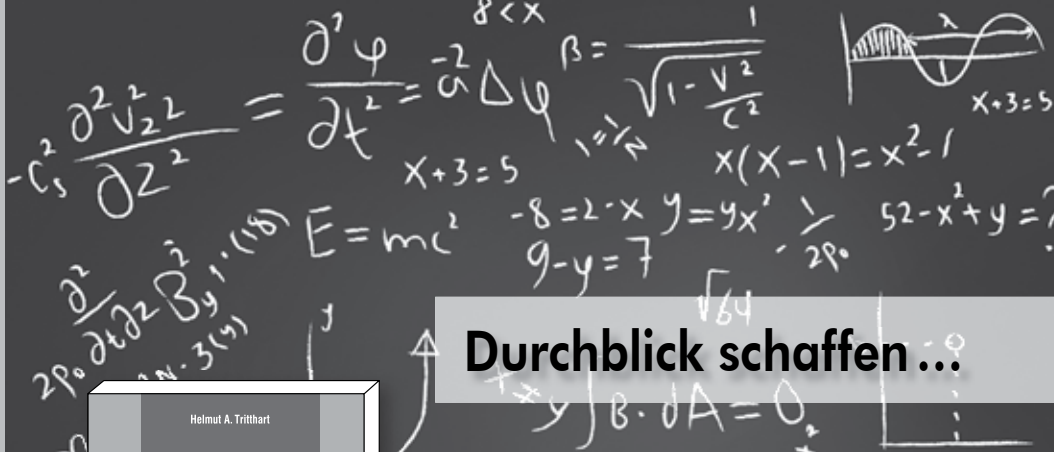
$-C_s^2 \frac{\partial^2 v_z^2}{\partial z^2} = \frac{\partial^2 \varphi}{\partial t^2} = a^{-2} \Delta \varphi$

$\delta < x$

$\beta = \frac{1}{\sqrt{1-\frac{v^2}{c^2}}}$

$x+3=5$

$x+3=5$

$x(x-1)=x^2-1$

$\frac{\partial^2}{2p_0 \partial t \partial z} B_y^2$

$E=mc^2$

$-8=2-x$ $y=9x^2$ $\frac{1}{2p_0}$ $52-x^2+y=$

$9-y=7$

$\sqrt{64}$

Durchblick schaffen…

$B \cdot dA = 0$

Helmut A. Tritthart